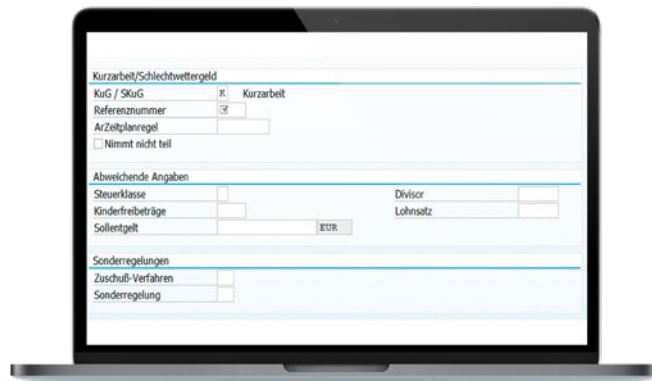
Kurzarbeit/Schlechtwettergeld

KuG / SKuG K Kurzarbeit

Referenznummer

ArZeitplanregel

Nimmt nicht teil

Abweichende Angaben

Steuerklasse

Divisor

Kinderfreibeträge

Lohnsatz

Sollentgelt EUR

Sonderregelungen

Zuschuß-Verfahren

Sonderregelung